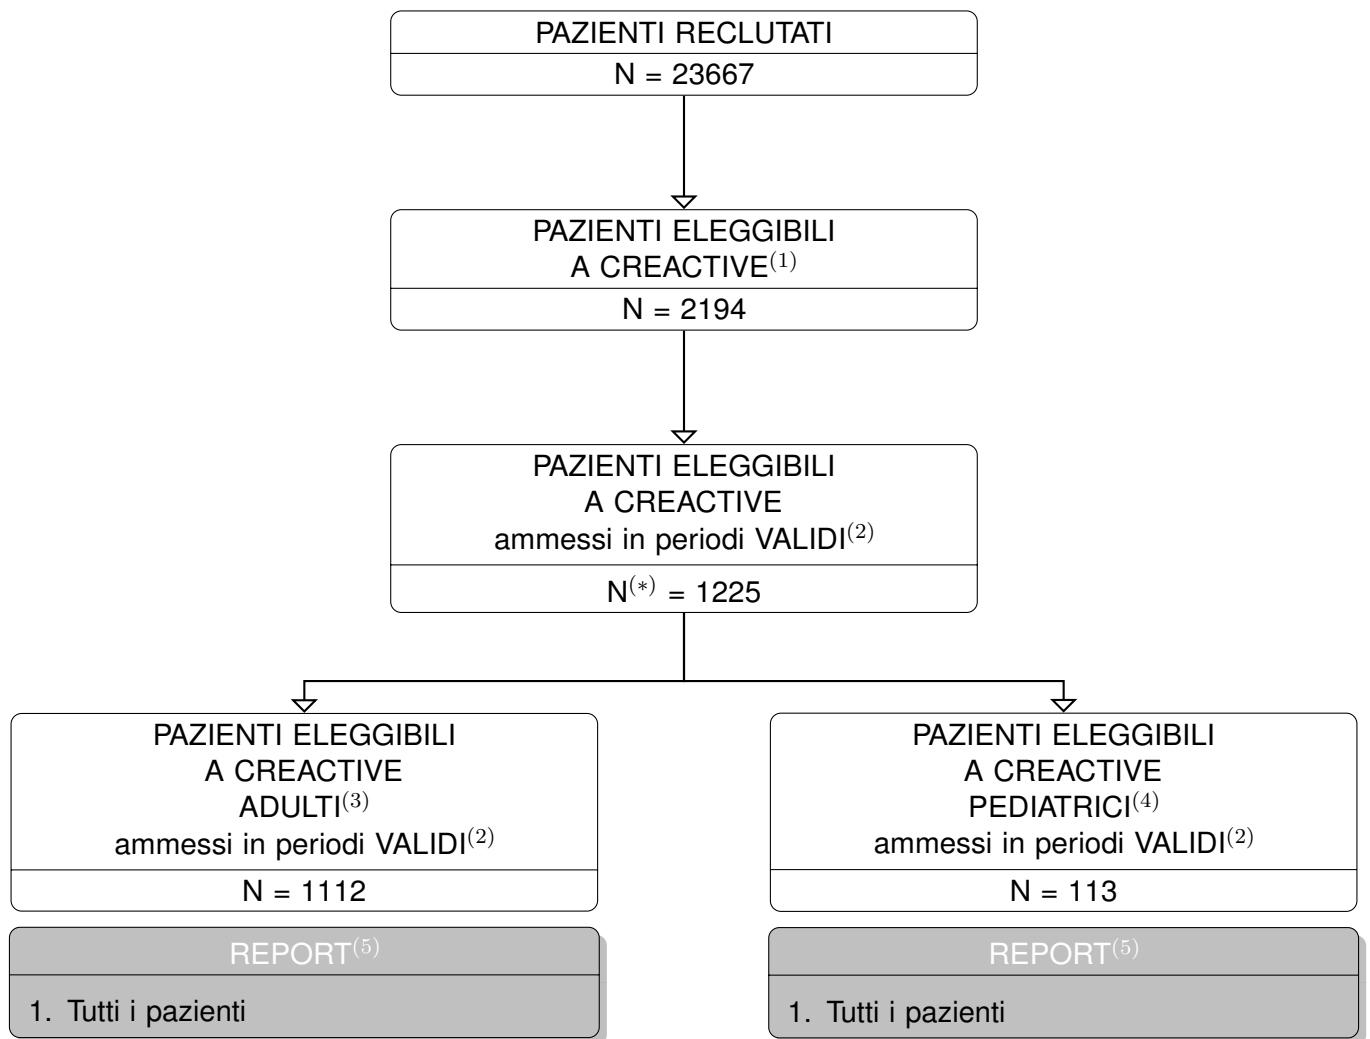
PAZIENTI RECLUTATI
N = 23667

PAZIENTI ELEGGIBILI A CREACTIVE$^{(1)}$
N = 2194

PAZIENTI ELEGGIBILI A CREACTIVE ammessi in periodi VALIDI$^{(2)}$
N$^{(*)}$ = 1225

PAZIENTI ELEGGIBILI A CREACTIVE ADULTI$^{(3)}$ ammessi in periodi VALIDI$^{(2)}$
N = 1112

REPORT$^{(5)}$
1. Tutti i pazienti

PAZIENTI ELEGGIBILI A CREACTIVE PEDIATRICI$^{(4)}$ ammessi in periodi VALIDI$^{(2)}$
N = 113

REPORT$^{(5)}$
1. Tutti i pazienti